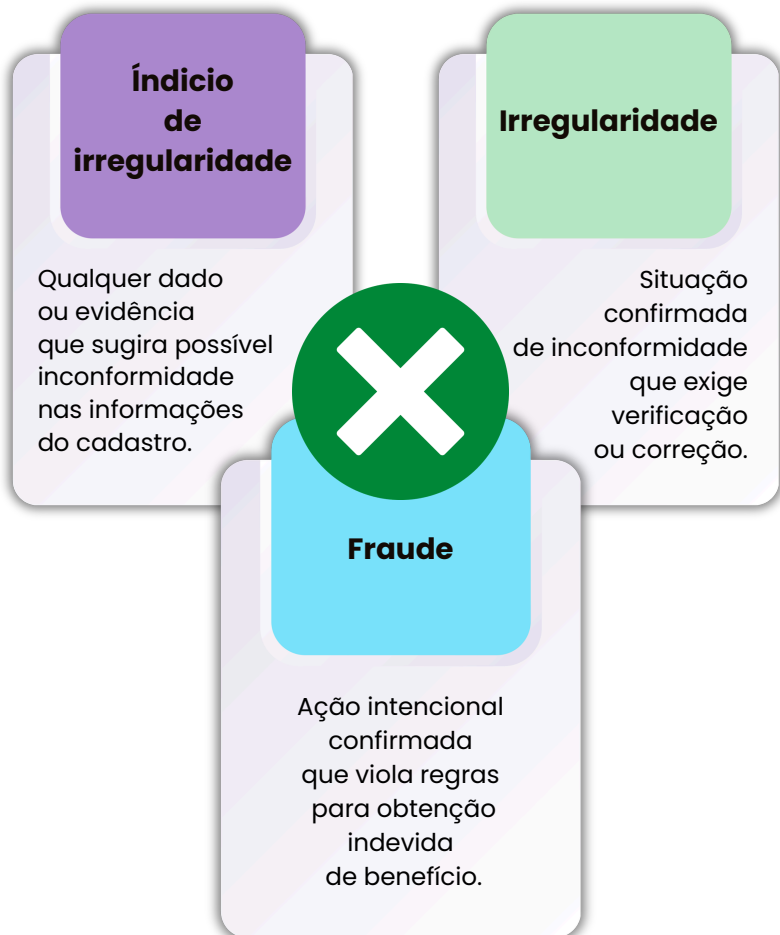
Índicio de irregularidade

Qualquer dado ou evidência que sugira possível inconformidade nas informações do cadastro.

Irregularidade

Situação confirmada de inconformidade que exige verificação ou correção.

Fraude

Ação intencional confirmada que viola regras para obtenção indevida de benefício.